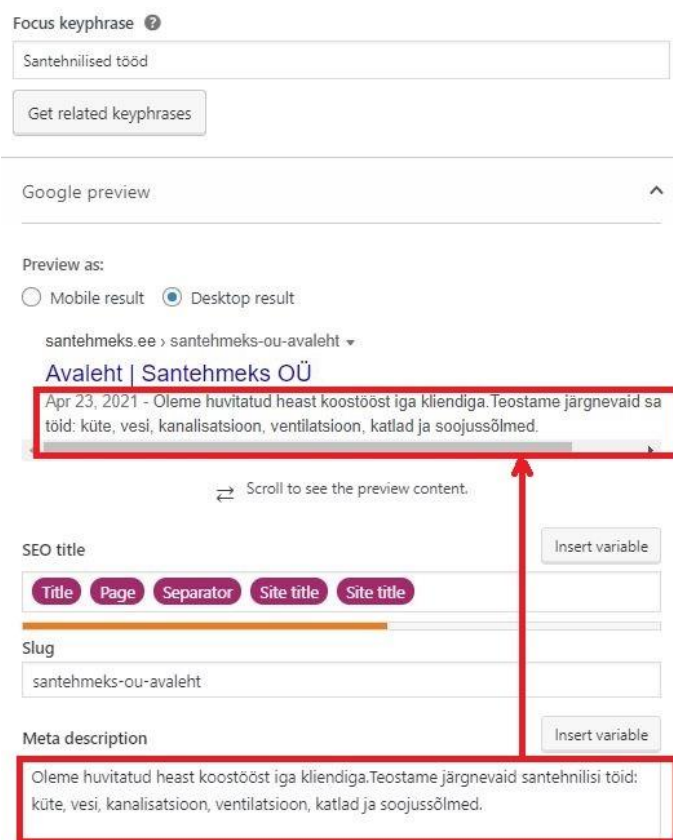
Focus keyphrase

Santehnilised tööd

Get related keyphrases

Google preview

Preview as:

Mobile result Desktop result

santehmeks.ee › santehmeks-ou-avaleht

Avaleht | Santehmeks OÜ

Apr 23, 2021 - Oleme huvitatud heast koostööst iga kliendiga.Teostame järgnevaid sa töid: küte, vesi, kanalisatsioon, ventilatsioon, katlad ja soojussõlmed.

Scroll to see the preview content.

SEO title

Insert variable

Title Page Separator Site title Site title

Slug

santehmeks-ou-avaleht

Meta description

Insert variable

Oleme huvitatud heast koostööst iga kliendiga.Teostame järgnevaid santehnilisi töid: küte, vesi, kanalisatsioon, ventilatsioon, katlad ja soojussõlmed.